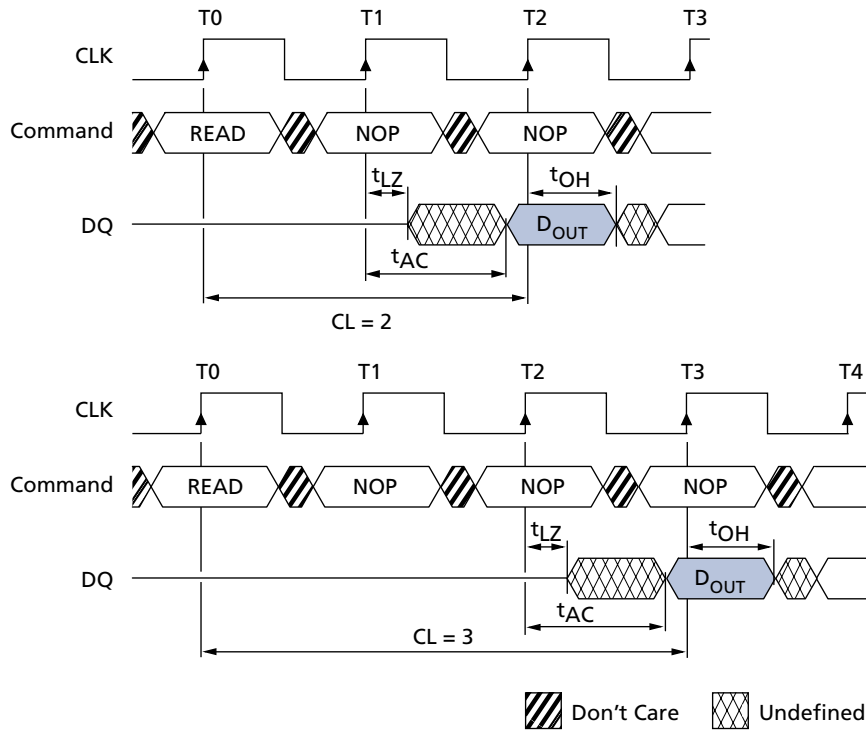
T0 T1 T2 T3

CLK

Command READ NOP NOP

$t_{LZ}$ $t_{OH}$

DQ $D_{OUT}$

$t_{AC}$

CL = 2

T0 T1 T2 T3 T4

CLK

Command READ NOP NOP NOP

$t_{LZ}$ $t_{OH}$

DQ $D_{OUT}$

$t_{AC}$

CL = 3

Don't Care Undefined